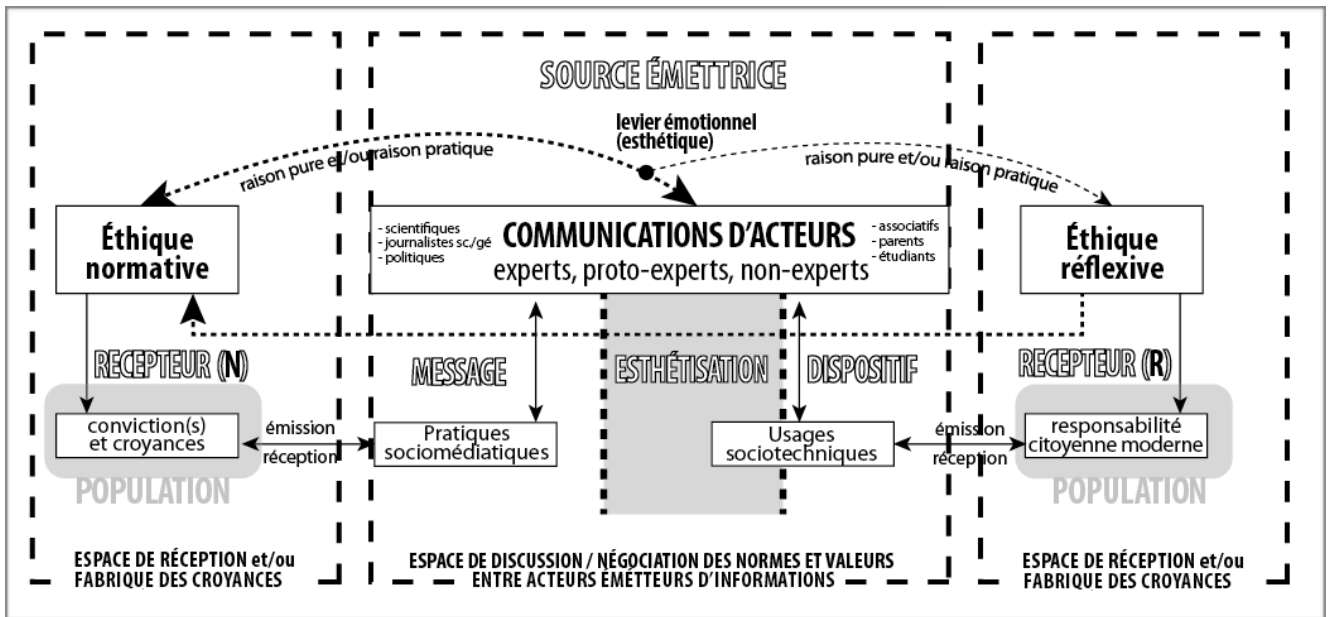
SOURCE ÉMETTRICE

levier émotionnel (esthétique)

raison pure et/ou raison pratique

raison pure et/ou raison pratique

Éthique normative

- scientifiques
- journalistes sc./gé
- politiques

COMMUNICATIONS D'ACTEURS
experts, proto-experts, non-experts

- associatifs
- parents
- étudiants

Éthique réflexive

RECEPTEUR (N)

MESSAGE

ESTHÉTISATION

DISPOSITIF

RECEPTEUR (R)

conviction(s) et croyances

émission

réception

Pratiques sociomédiatiques

Usages sociotechniques

émission

réception

responsabilité citoyenne moderne

POPULATION

POPULATION

ESPACE DE RÉCEPTION et/ou FABRIQUE DES CROYANCES

ESPACE DE DISCUSSION / NÉGOCIATION DES NORMES ET VALEURS ENTRE ACTEURS ÉMETTEURS D'INFORMATIONS

ESPACE DE RÉCEPTION et/ou FABRIQUE DES CROYANCES